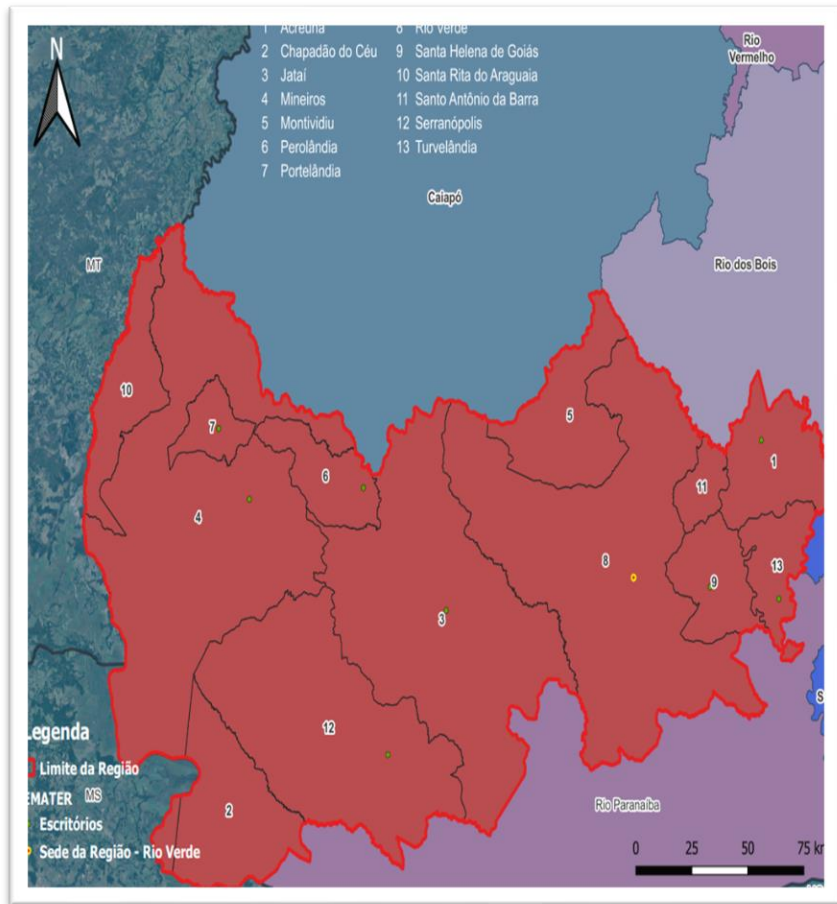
N

1 Acreúna
2 Chapadão do Céu
3 Jataí
4 Mineiros
5 Montividiu
6 Perolândia
7 Portelândia
8 Rio Verde
9 Santa Helena de Goiás
10 Santa Rita do Araguaia
11 Santo Antônio da Barra
12 Serranópolis
13 Turvelândia

Rio Vermelho

Caiapó

MT

Rio dos Bois

10
7
6
5
1
11
4
8
9
13
3
12
2

S

Legenda
Limite da Região
EMATER
MS
Escritórios
Sede da Região - Rio Verde

Rio Paranaíba

0 25 50 75 kr